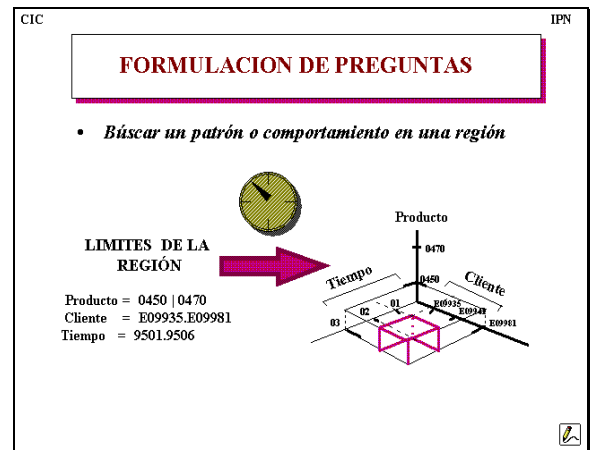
CIC

IPN

FORMULACION DE PREGUNTAS

• Búscar un patrón o comportamiento en una región

LIMITES DE LA REGIÓN

Producto = 0450 | 0470
Cliente = E09935.E09981
Tiempo = 9501.9506

Producto
0470
0450
Tiempo
Cliente
01
02
03
E09935
E09948
E09981